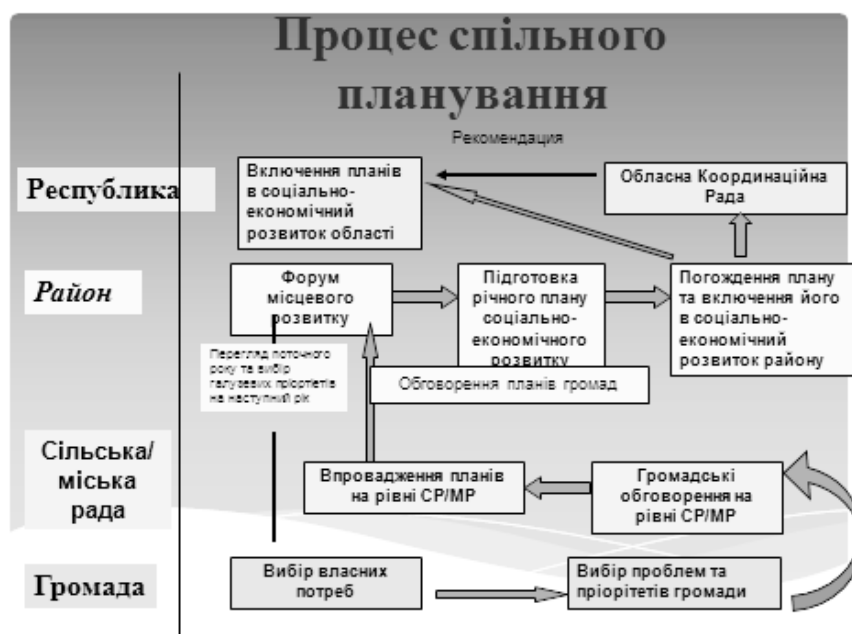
Процес спільного планування

Рекомендация

Республика

Включення планів в соціально-економічний розвиток області

Обласна Координаційна Рада

Район

Форум місцевого розвитку

Підготовка річного плану соціально-економічного розвитку

Погодження плану та включення його в соціально-економічний розвиток району

Перегляд поточного року та вибір галузевих пріоритетів на наступний рік

Обговорення планів громад

Сільська/ міська рада

Впровадження планів на рівні СР/МР

Громадські обговорення на рівні СР/МР

Громада

Вибір власних потреб

Вибір проблем та пріоритетів громади